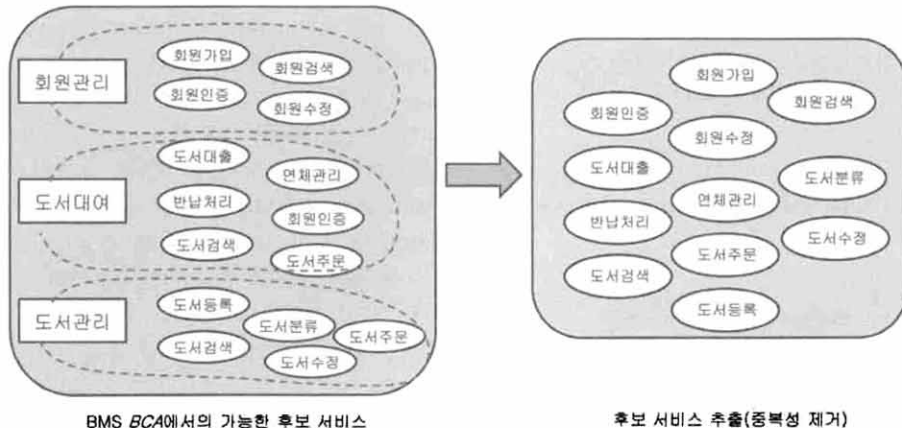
회원관리

회원가입

회원검색

회원인증

회원수정

도서대여

도서대출

연체관리

반납처리

회원인증

도서검색

도서주문

도서관리

도서등록

도서분류

도서주문

도서검색

도서수정

회원가입

회원인증

회원검색

회원수정

도서대출

도서분류

연체관리

반납처리

도서수정

도서주문

도서검색

도서등록

BMS *BCA*에서의 가능한 후보 서비스

후보 서비스 추출(중복성 제거)